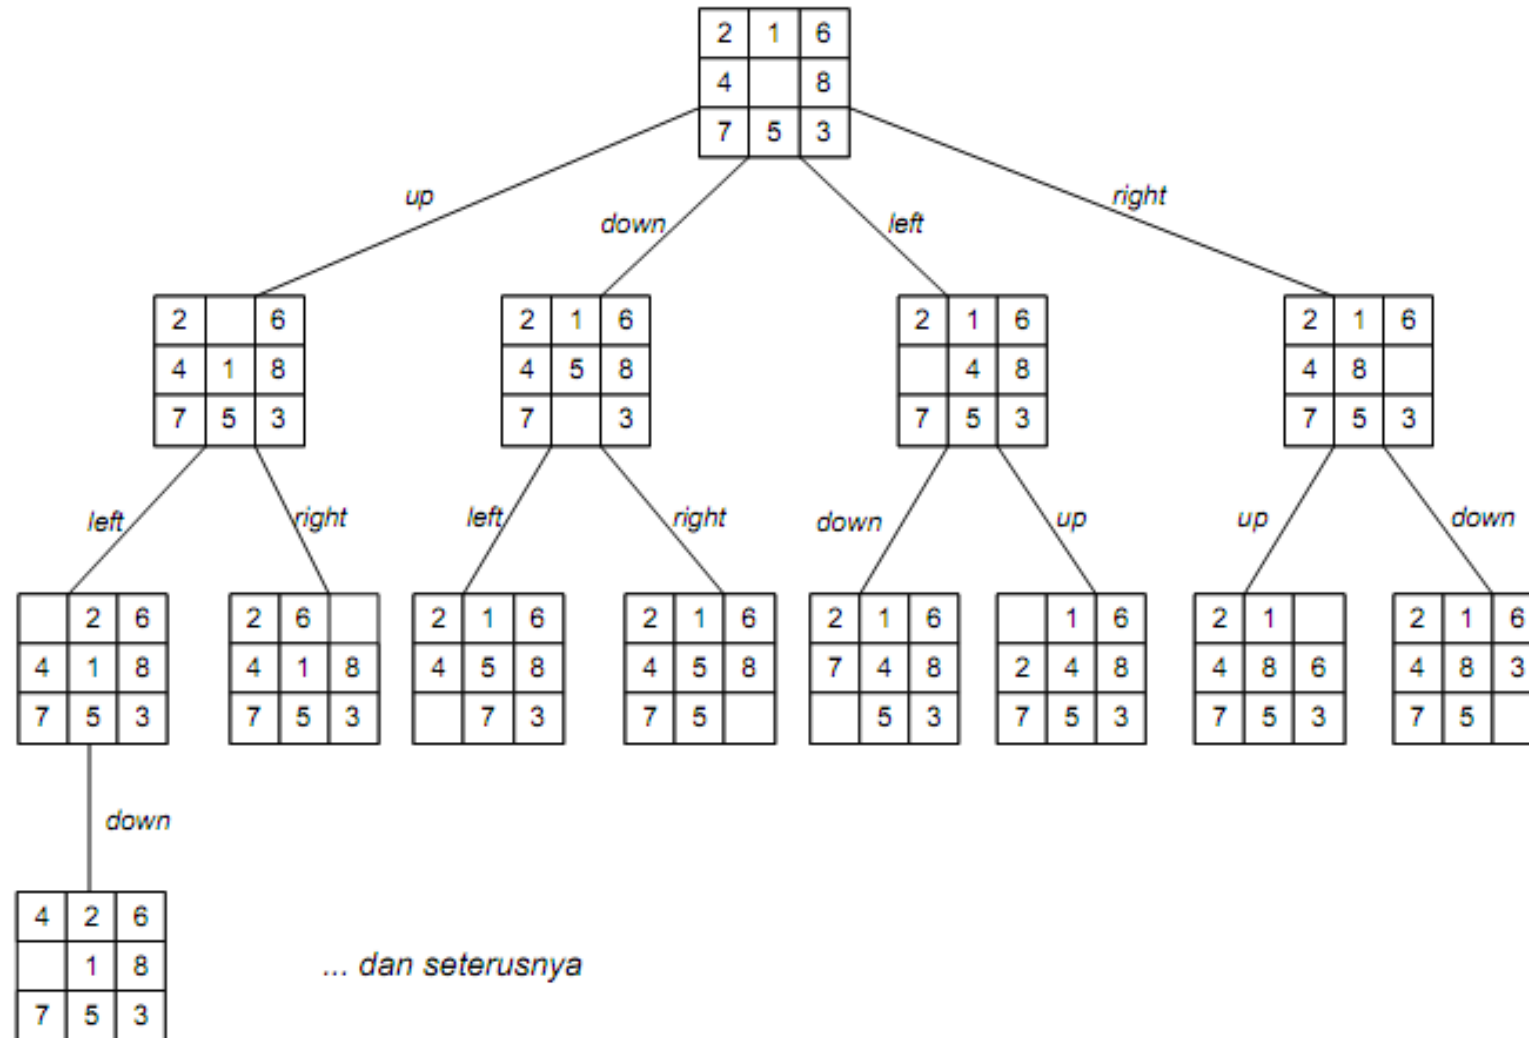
| 2 | 1 | 6 |
|---|---|---|
| 4 |  | 8 |
| 7 | 5 | 3 |

up

down

left

right

| 2 |  | 6 |
|---|---|---|
| 4 | 1 | 8 |
| 7 | 5 | 3 |

| 2 | 1 | 6 |
|---|---|---|
| 4 | 5 | 8 |
| 7 |  | 3 |

| 2 | 1 | 6 |
|---|---|---|
|  | 4 | 8 |
| 7 | 5 | 3 |

| 2 | 1 | 6 |
|---|---|---|
| 4 | 8 |  |
| 7 | 5 | 3 |

left

right

left

right

down

up

up

down

|  | 2 | 6 |
|---|---|---|
| 4 | 1 | 8 |
| 7 | 5 | 3 |

| 2 | 6 |  |
|---|---|---|
| 4 | 1 | 8 |
| 7 | 5 | 3 |

| 2 | 1 | 6 |
|---|---|---|
| 4 | 5 | 8 |
|  | 7 | 3 |

| 2 | 1 | 6 |
|---|---|---|
| 4 | 5 | 8 |
| 7 | 5 |  |

| 2 | 1 | 6 |
|---|---|---|
| 7 | 4 | 8 |
|  | 5 | 3 |

|  | 1 | 6 |
|---|---|---|
| 2 | 4 | 8 |
| 7 | 5 | 3 |

| 2 | 1 |  |
|---|---|---|
| 4 | 8 | 6 |
| 7 | 5 | 3 |

| 2 | 1 | 6 |
|---|---|---|
| 4 | 8 | 3 |
| 7 | 5 |  |

down

| 4 | 2 | 6 |
|---|---|---|
|  | 1 | 8 |
| 7 | 5 | 3 |

... dan seterusnya